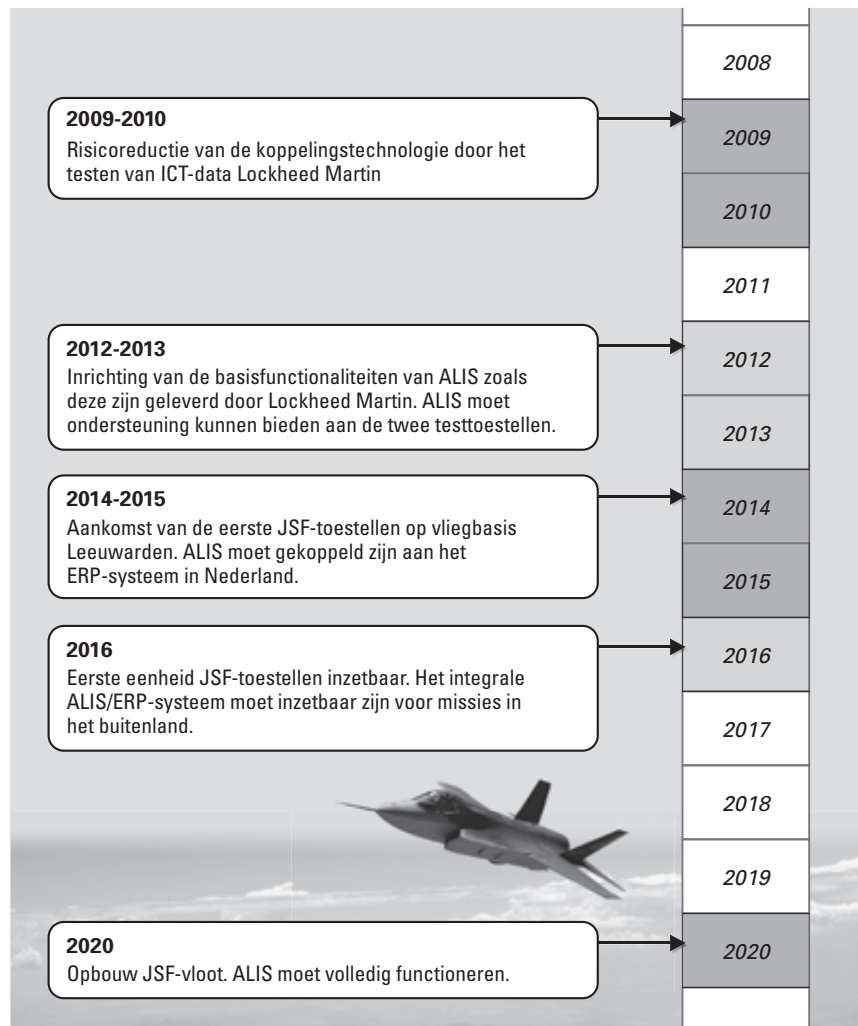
2009-2010
Risicoreductie van de koppelingstechnologie door het testen van ICT-data Lockheed Martin

2012-2013
Inrichting van de basisfunctionaliteiten van ALIS zoals deze zijn geleverd door Lockheed Martin. ALIS moet ondersteuning kunnen bieden aan de twee testtoestellen.

2014-2015
Aankomst van de eerste JSF-toestellen op vliegbasis Leeuwarden. ALIS moet gekoppeld zijn aan het ERP-systeem in Nederland.

2016
Eerste eenheid JSF-toestellen inzetbaar. Het integrale ALIS/ERP-systeem moet inzetbaar zijn voor missies in het buitenland.

2020
Opbouw JSF-vloot. ALIS moet volledig functioneren.

2008
2009
2010
2011
2012
2013
2014
2015
2016
2017
2018
2019
2020